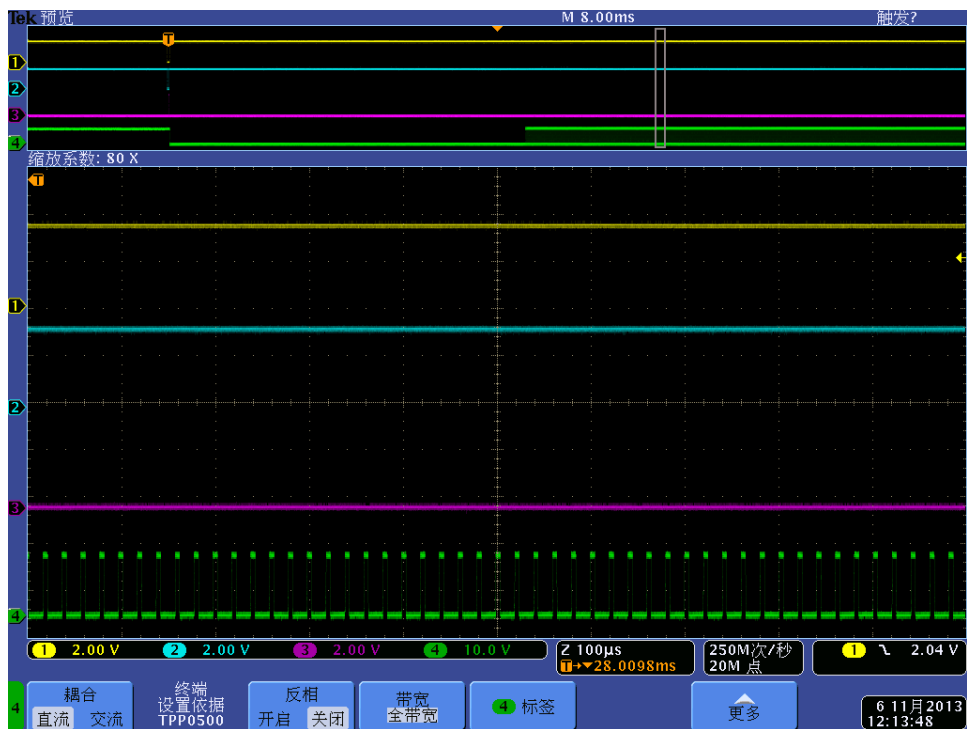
Tek 预览
M 8.00ms
触发?
T
1
2
3
4
缩放系数: 80 X
T
1
2
3
4
1 2.00 V
2 2.00 V
3 2.00 V
4 10.0 V
Z 100µs
T→▾28.0098ms
250M次/秒
20M 点
1 ⌐ 2.04 V
4
耦合
直流 交流
终端
设置依据
TPP0500
反相
开启 关闭
带宽
全带宽
4 标签
更多
6 11月2013
12:13:48